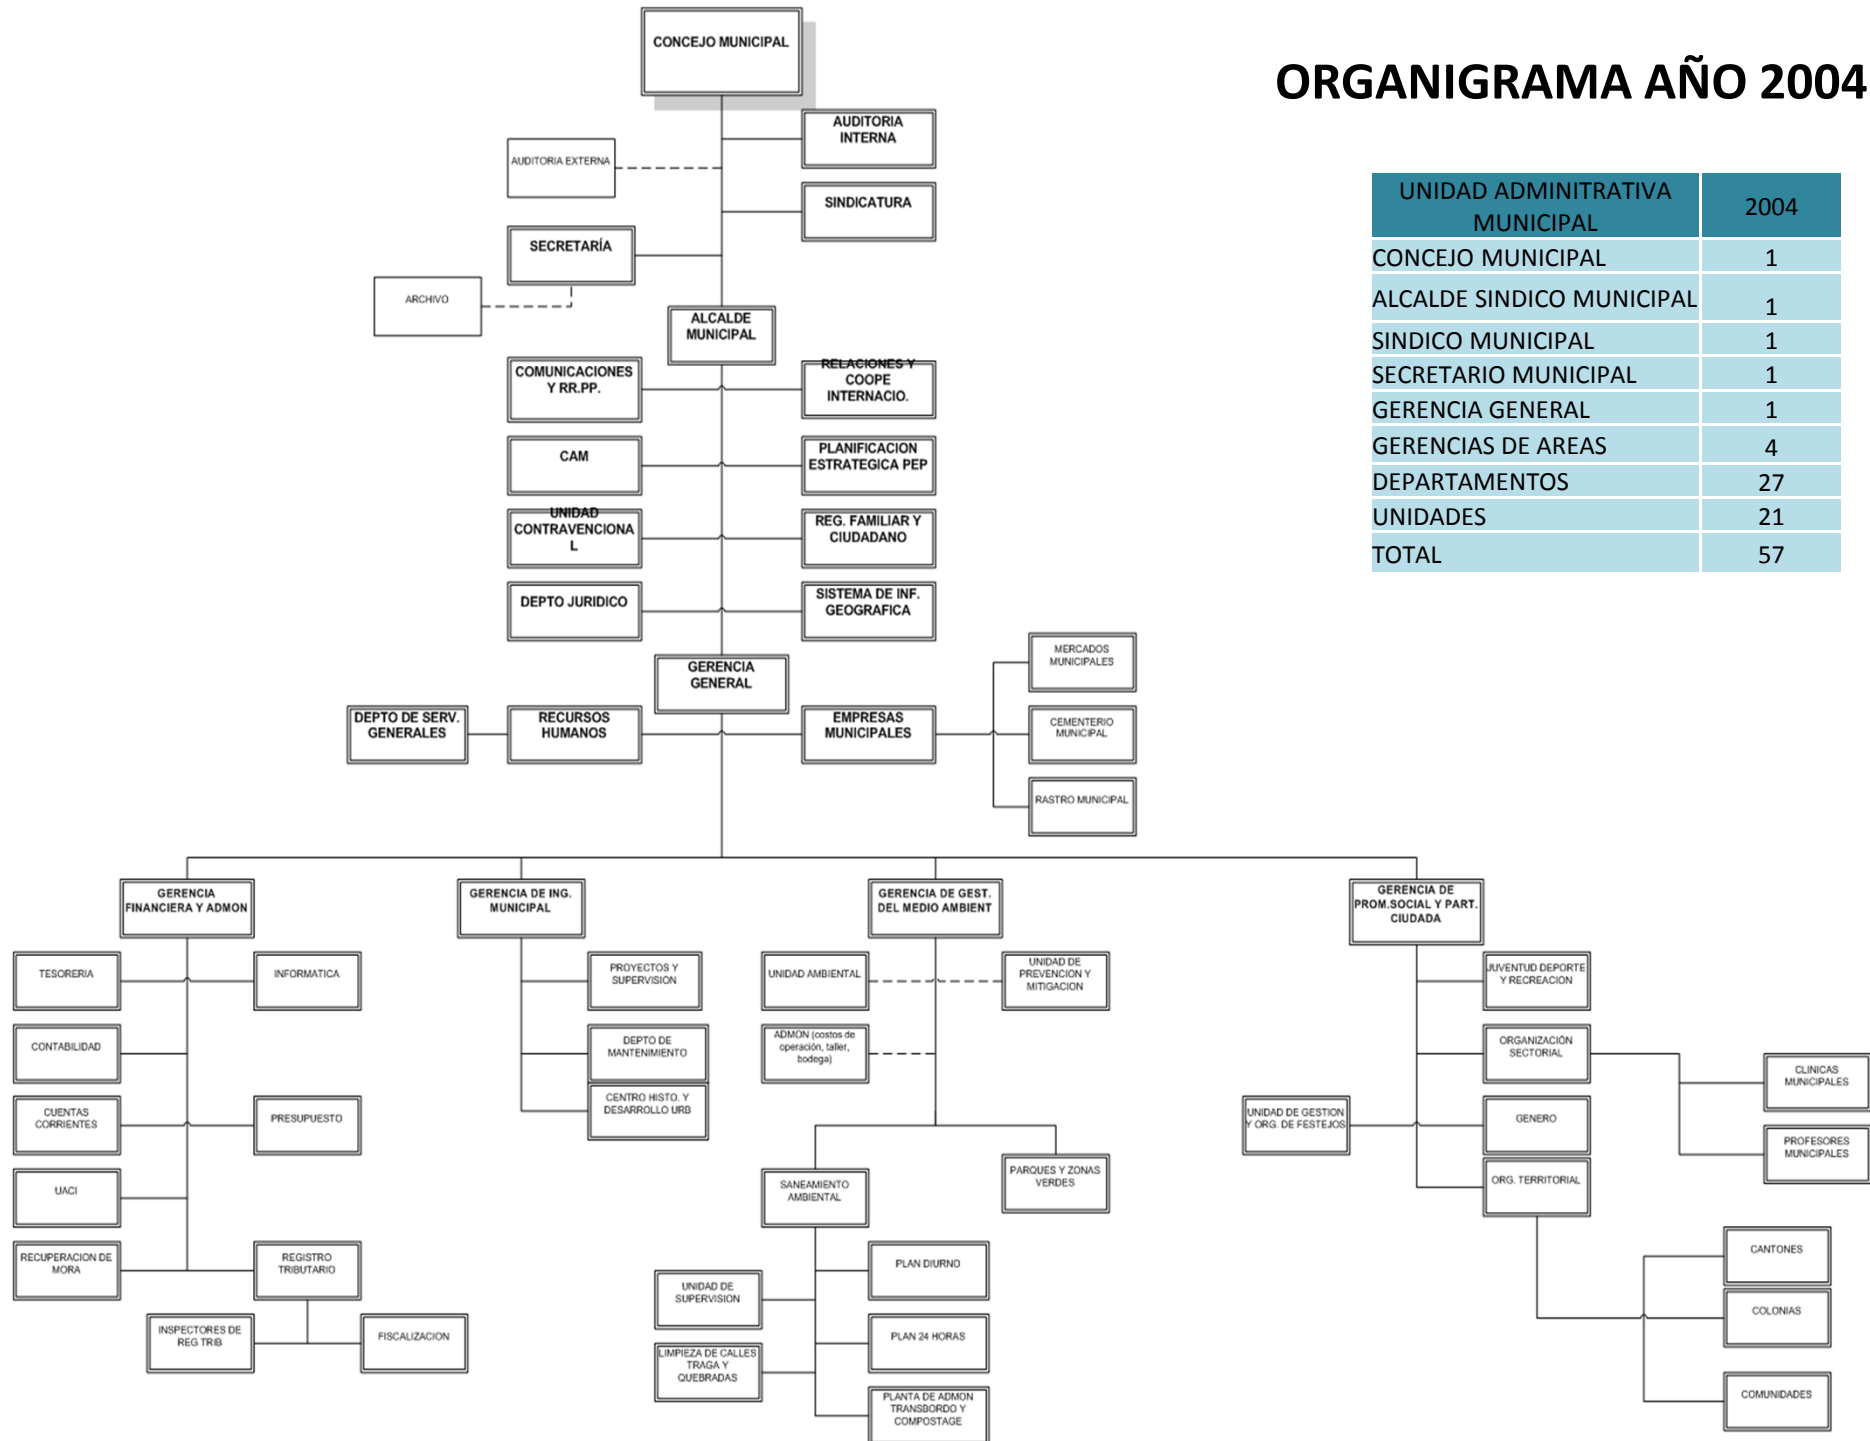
ORGANIGRAMA AÑO 2004

| UNIDAD ADMINITRATIVA MUNICIPAL | 2004 |
|---|---|
| CONCEJO MUNICIPAL | 1 |
| ALCALDE SINDICO MUNICIPAL | 1 |
| SINDICO MUNICIPAL | 1 |
| SECRETARIO MUNICIPAL | 1 |
| GERENCIA GENERAL | 1 |
| GERENCIAS DE AREAS | 4 |
| DEPARTAMENTOS | 27 |
| UNIDADES | 21 |
| TOTAL | 57 |

CONCEJO MUNICIPAL
AUDITORIA INTERNA
AUDITORIA EXTERNA
SINDICATURA
SECRETARÍA
ARCHIVO
ALCALDE MUNICIPAL
COMUNICACIONES Y RR.PP.
RELACIONES Y COOPE INTERNACIO.
CAM
PLANIFICACION ESTRATEGICA PEP
UNIDAD CONTRAVENCIONA L
REG. FAMILIAR Y CIUDADANO
DEPTO JURIDICO
SISTEMA DE INF. GEOGRAFICA
GERENCIA GENERAL
MERCADOS MUNICIPALES
DEPTO DE SERV. GENERALES
RECURSOS HUMANOS
EMPRESAS MUNICIPALES
CEMENTERIO MUNICIPAL
RASTRO MUNICIPAL
GERENCIA FINANCIERA Y ADMON
GERENCIA DE ING. MUNICIPAL
GERENCIA DE GEST. DEL MEDIO AMBIENT
GERENCIA DE PROM.SOCIAL Y PART. CIUDADA
TESORERIA
INFORMATICA
PROYECTOS Y SUPERVISION
UNIDAD AMBIENTAL
UNIDAD DE PREVENCION Y MITIGACION
JUVENTUD DEPORTE Y RECREACION
CONTABILIDAD
DEPTO DE MANTENIMIENTO
ADMON (costos de operación, taller, bodega)
ORGANIZACIÓN SECTORIAL
CLINICAS MUNICIPALES
CUENTAS CORRIENTES
PRESUPUESTO
CENTRO HISTO. Y DESARROLLO URB
UNIDAD DE GESTION Y ORG. DE FESTEJOS
GENERO
PROFESORES MUNICIPALES
PARQUES Y ZONAS VERDES
UACI
SANEAMIENTO AMBIENTAL
ORG. TERRITORIAL
RECUPERACION DE MORA
REGISTRO TRIBUTARIO
PLAN DIURNO
CANTONES
UNIDAD DE SUPERVISION
INSPECTORES DE REG TRIB
FISCALIZACION
PLAN 24 HORAS
COLONIAS
LIMPIEZA DE CALLES TRAGA Y QUEBRADAS
COMUNIDADES
PLANTA DE ADMON TRANSBORDO Y COMPOSTAGE